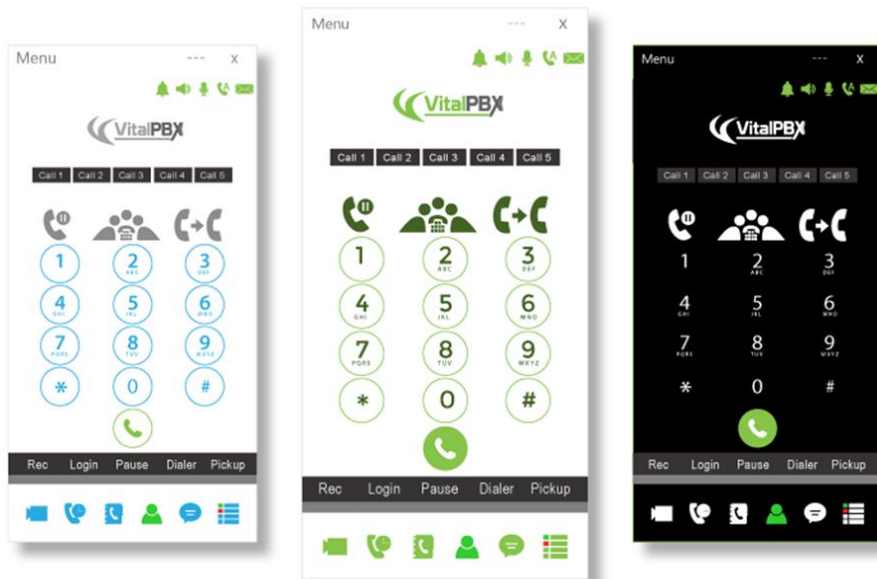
Menu --- x

VitalPBX

Call 1 Call 2 Call 3 Call 4 Call 5

1
2 ABC
3 DEF
4 GHI
5 JKL
6 MNO
7 PQRS
8 TUV
9 WXYZ
*
0
#

Rec Login Pause Dialer Pickup

Menu --- x

VitalPBX

Call 1 Call 2 Call 3 Call 4 Call 5

1
2 ABC
3 DEF
4 GHI
5 JKL
6 MNO
7 PQRS
8 TUV
9 WXYZ
*
0
#

Rec Login Pause Dialer Pickup

Menu --- x

VitalPBX

Call 1 Call 2 Call 3 Call 4 Call 5

1
2 ABC
3 DEF
4 GHI
5 JKL
6 MNO
7 PQRS
8 TUV
9 WXYZ
*
0
#

Rec Login Pause Dialer Pickup